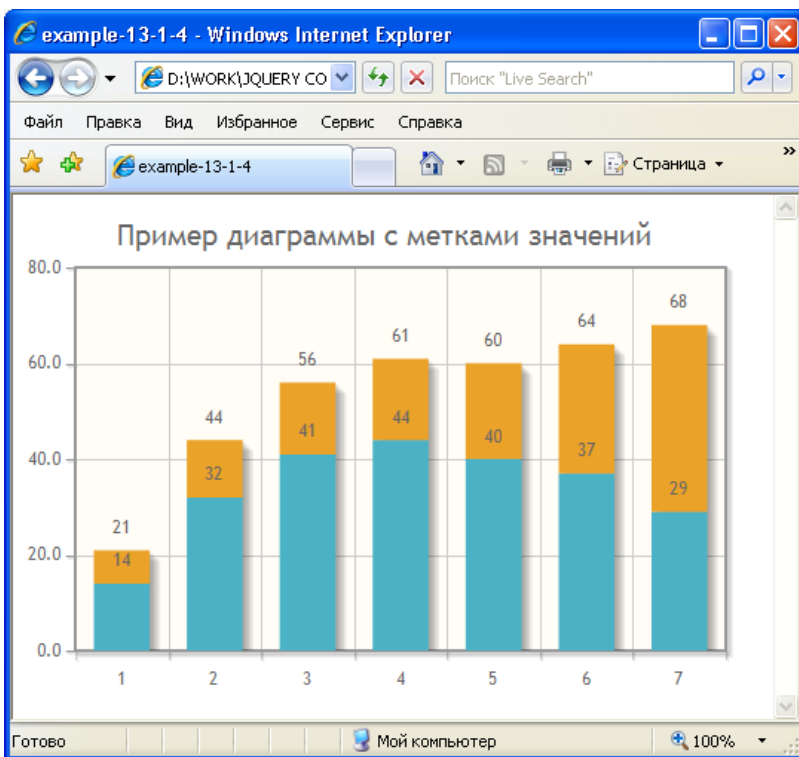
example-13-1-4 - Windows Internet Explorer

D:\WORK\JQUERY CO

Поиск "Live Search"

Файл Правка Вид Избранное Сервис Справка

example-13-1-4

Страница

Пример диаграммы с метками значений

80.0
60.0
40.0
20.0
0.0

21
14
44
32
56
41
61
44
60
40
64
37
68
29

1 2 3 4 5 6 7

Готово

Мой компьютер

100%